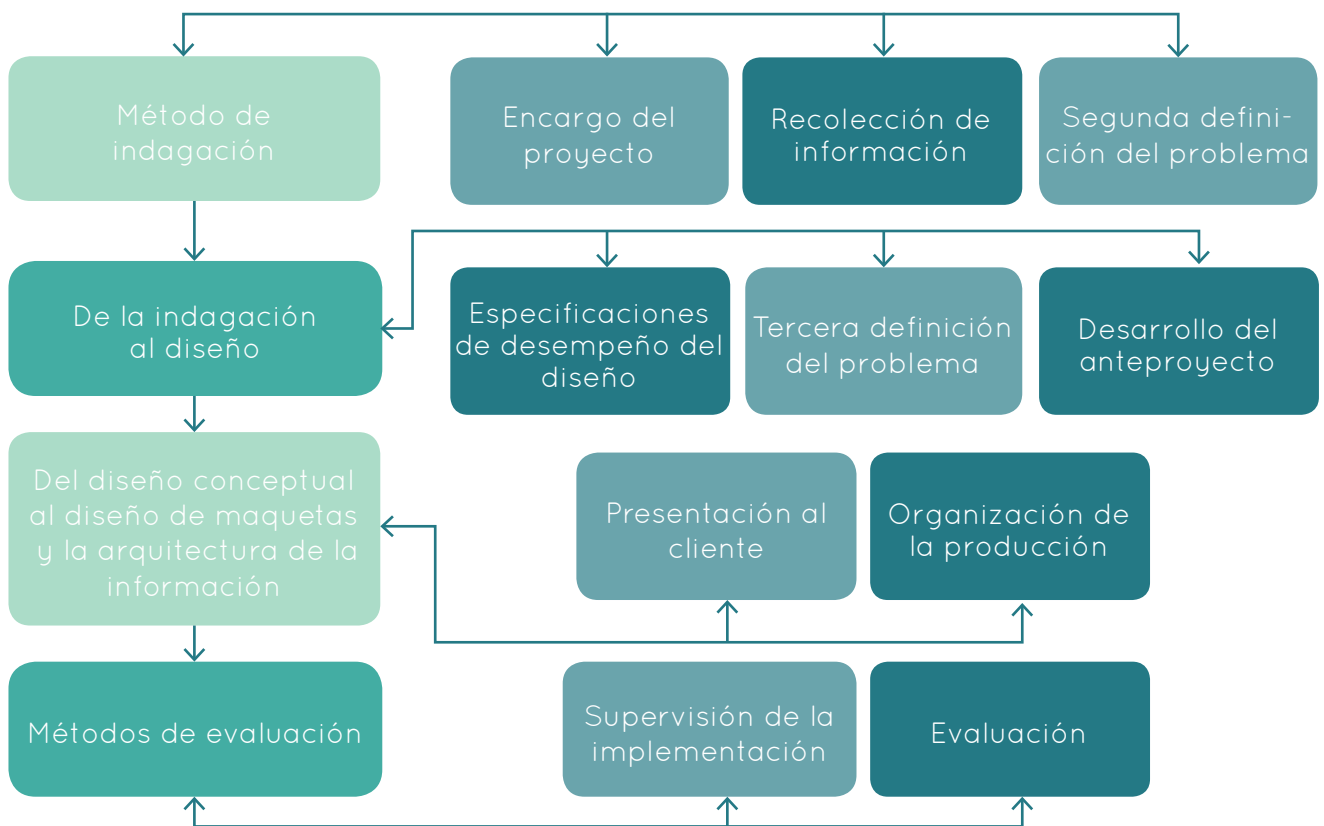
Método de indagación

Encargo del proyecto

Recolección de información

Segunda definición del problema

De la indagación al diseño

Especificaciones de desempeño del diseño

Tercera definición del problema

Desarrollo del anteproyecto

Del diseño conceptual al diseño de maquetas y la arquitectura de la información

Presentación al cliente

Organización de la producción

Métodos de evaluación

Supervisión de la implementación

Evaluación